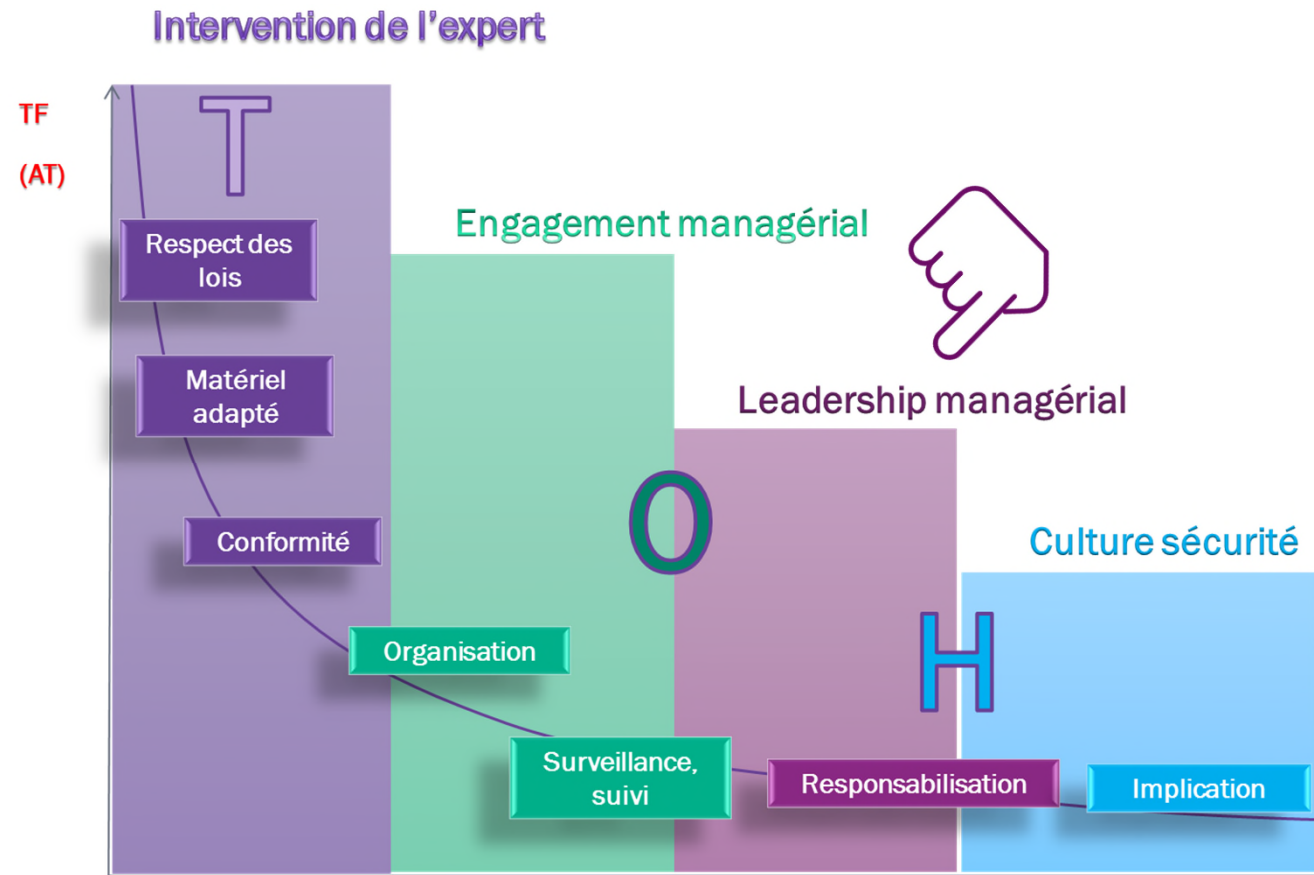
Intervention de l'expert

TF

(AT)

T

Respect des lois

Matériel adapté

Conformité

Engagement managérial

Organisation

Surveillance, suivi

O

Leadership managérial

Responsabilisation

H

Culture sécurité

Implication